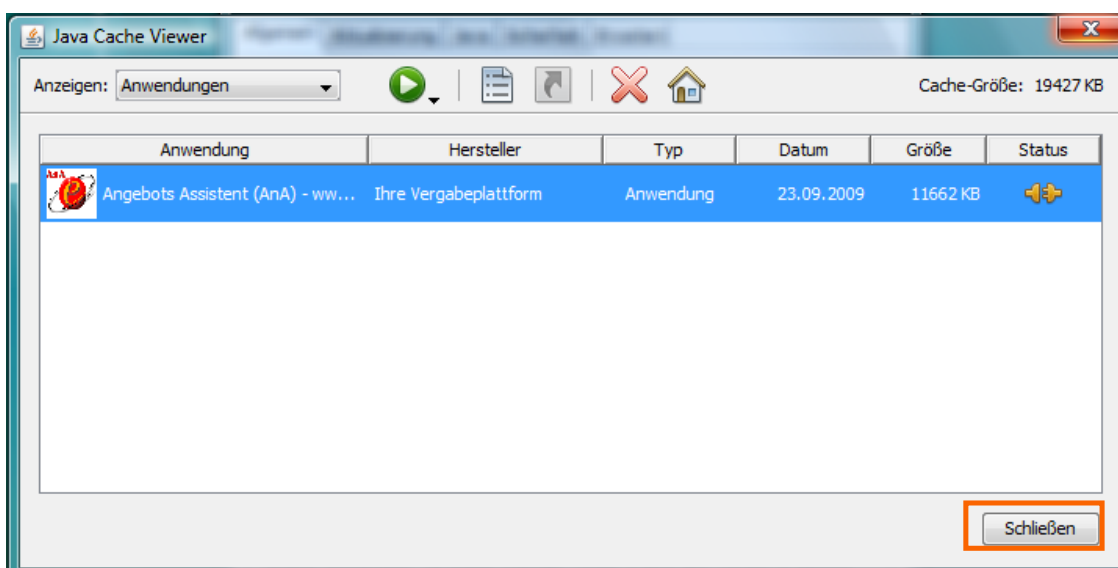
Java Cache Viewer

Anzeigen: Anwendungen

Cache-Größe: 19427 KB

| Anwendung | Hersteller | Typ | Datum | Größe | Status |
|---|---|---|---|---|---|
| Angebots Assistent (AnA) - ww... | Ihre Vergabeplattform | Anwendung | 23.09.2009 | 11662 KB | |

Schließen